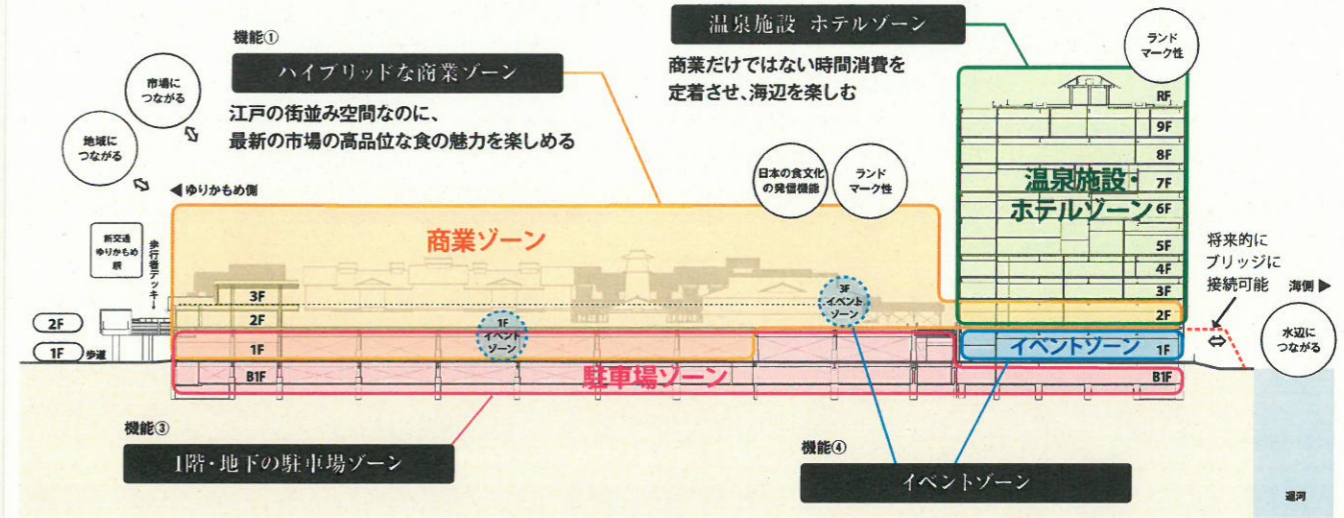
機能①

ハイブリッドな商業ゾーン

江戸の街並み空間なのに、最新の市場の高品位な食の魅力を楽しめる

市場につながる

地域につながる

◀ ゆりかもめ側

温泉施設 ホテルゾーン

商業だけではない時間消費を定着させ、海辺を楽しむ

ランドマーク性

日本の食文化の発信機能

ランドマーク性

商業ゾーン

温泉施設・ホテルゾーン

新交通ゆりかもめ駅

歩行者デッキ

RF

9F

8F

7F

6F

5F

4F

3F

2F

1F

B1F

3F

2F

1F

B1F

2F

1F 歩道

1F イベントゾーン

3F イベントゾーン

将来的にブリッジに接続可能

海側 ▶

水辺につながる

イベントゾーン

駐車場ゾーン

運河

機能③

1階・地下の駐車場ゾーン

機能④

イベントゾーン